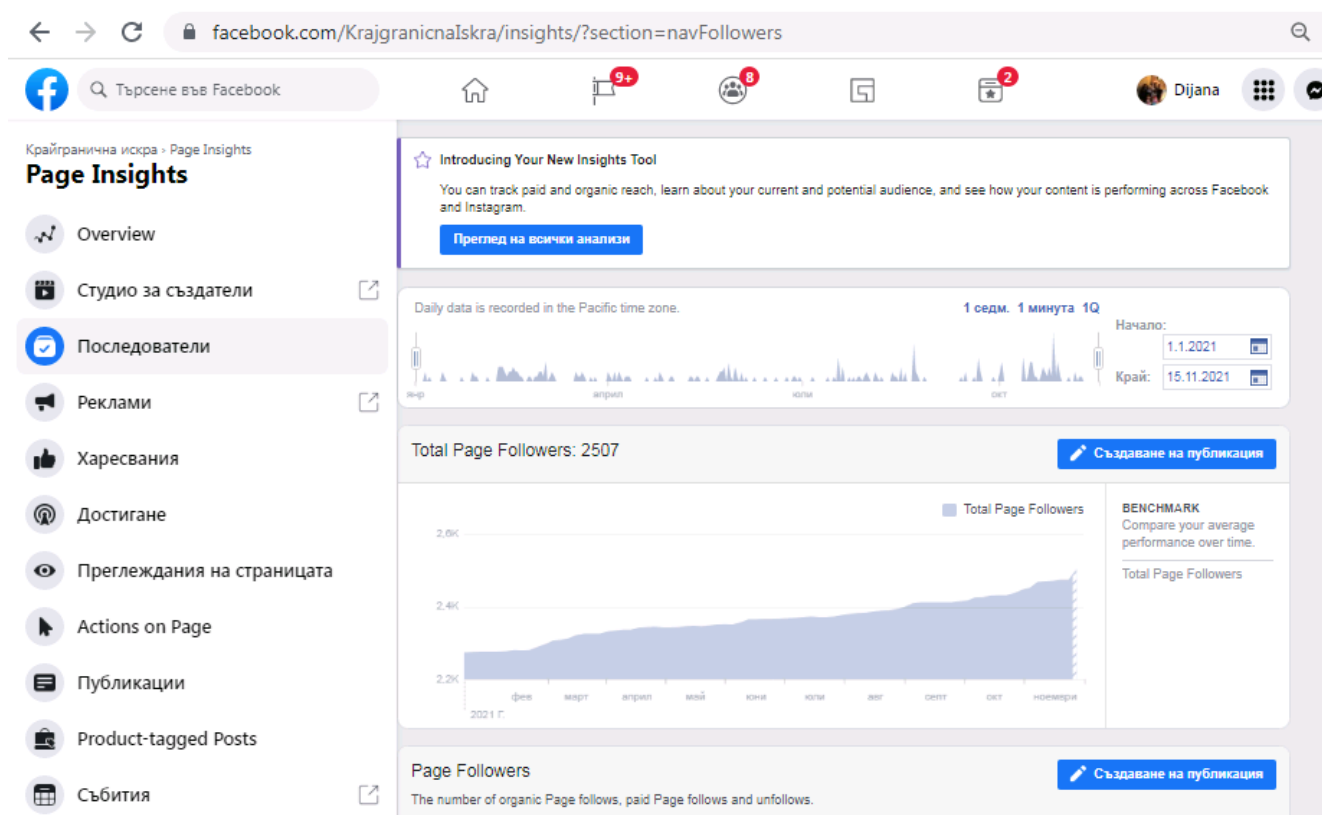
facebook.com/KrajgranicnaIskra/insights/?section=navFollowers

Търсене във Facebook

9+ 8 2

Dijana

Крайгранична искра › Page Insights
Page Insights

Overview
Студио за създатели
Последователи
Реклами
Харесвания
Достигане
Преглеждания на страницата
Actions on Page
Публикации
Product-tagged Posts
Събития

Introducing Your New Insights Tool
You can track paid and organic reach, learn about your current and potential audience, and see how your content is performing across Facebook and Instagram.
Преглед на всички анализи

Daily data is recorded in the Pacific time zone.
1 седм. 1 минута 1Q
Начало:
1.1.2021
Край:
15.11.2021
янр април юли окт

Total Page Followers: 2507
Създаване на публикация

Total Page Followers
2,6K
2,4K
2,2K
фев март април май юни юли авг септ окт ноември
2021 Г.

BENCHMARK
Compare your average performance over time.
Total Page Followers

Page Followers
Създаване на публикация
The number of organic Page follows, paid Page follows and unfollows.